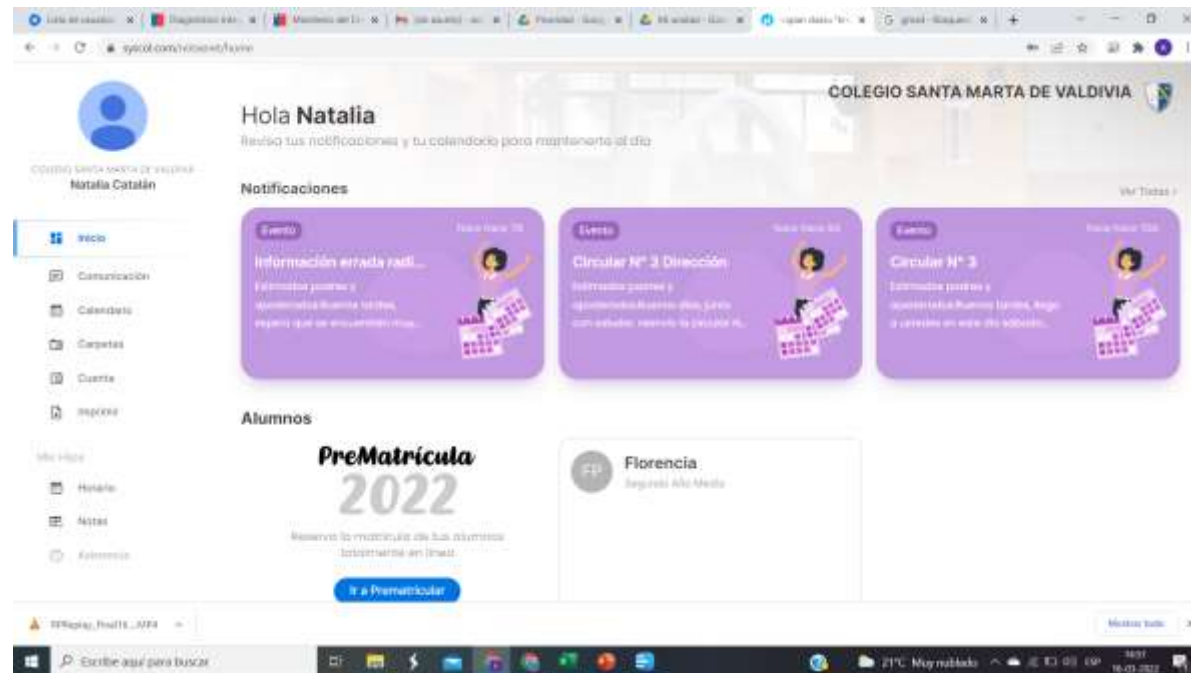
syscol.com/colsm/home

COLEGIO SANTA MARTA DE VALDIVIA

Natalia Catalán

Inicio
Comunicación
Calendario
Carpetas
Cuenta
Imprimir

Mis Hijos
Horario
Notas
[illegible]

Hola Natalia
Revisa tus notificaciones y tu calendario para mantenerte al día

Notificaciones

Ver Todas

Evento
Información errada radi...
Estimados padres y apoderados Buenas tardes, espero que se encuentren muy...

Evento
Circular N° 3 Dirección
Estimados padres y apoderados Buenos días, junto con saludar, reenvío la circular N...

Evento
Circular N° 3
Estimados padres y apoderados Buenas tardes, luego a ustedes en este día adjunto...

Alumnos

PreMatrícula
2022
Reserva la matrícula de tus alumnos totalmente en línea.
Ir a Prematricular

FP
Florencia
Segundo Año Medio

Mostrar todo

Escribe aquí para buscar

21°C Muy nublado